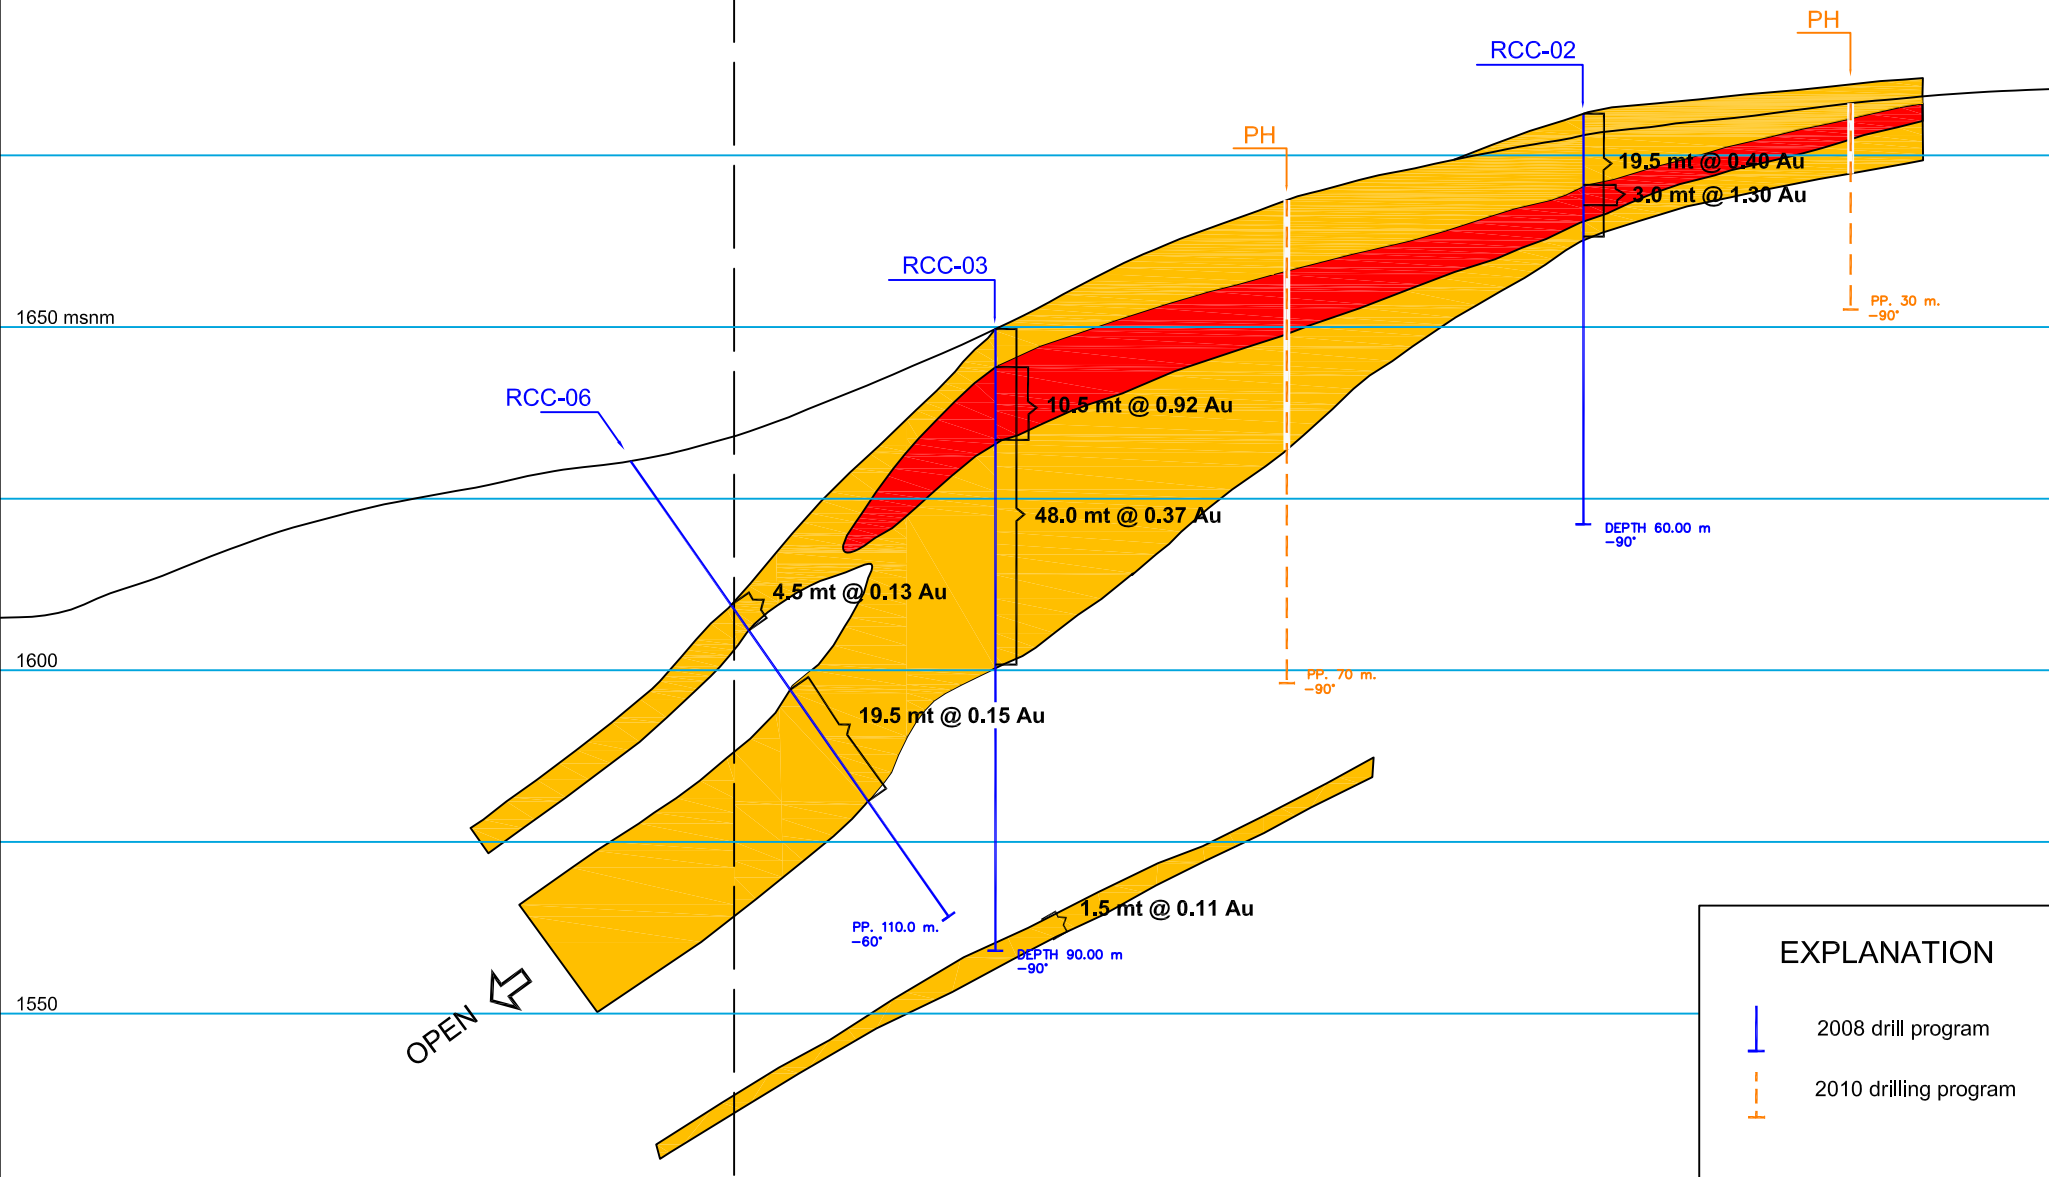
PH

RCC-02

PH

19.5 mt @ 0.40 Au

3.0 mt @ 1.30 Au

RCC-03

1650 msnm

PP. 30 m.
-90°

RCC-06

10.5 mt @ 0.92 Au

48.0 mt @ 0.37 Au

DEPTH 60.00 m
-90°

4.5 mt @ 0.13 Au

1600

PP. 70 m.
-90°

19.5 mt @ 0.15 Au

1.5 mt @ 0.11 Au

PP. 110.0 m.
-60°

DEPTH 90.00 m
-90°

1550

OPEN

EXPLANATION

2008 drill program

2010 drilling program